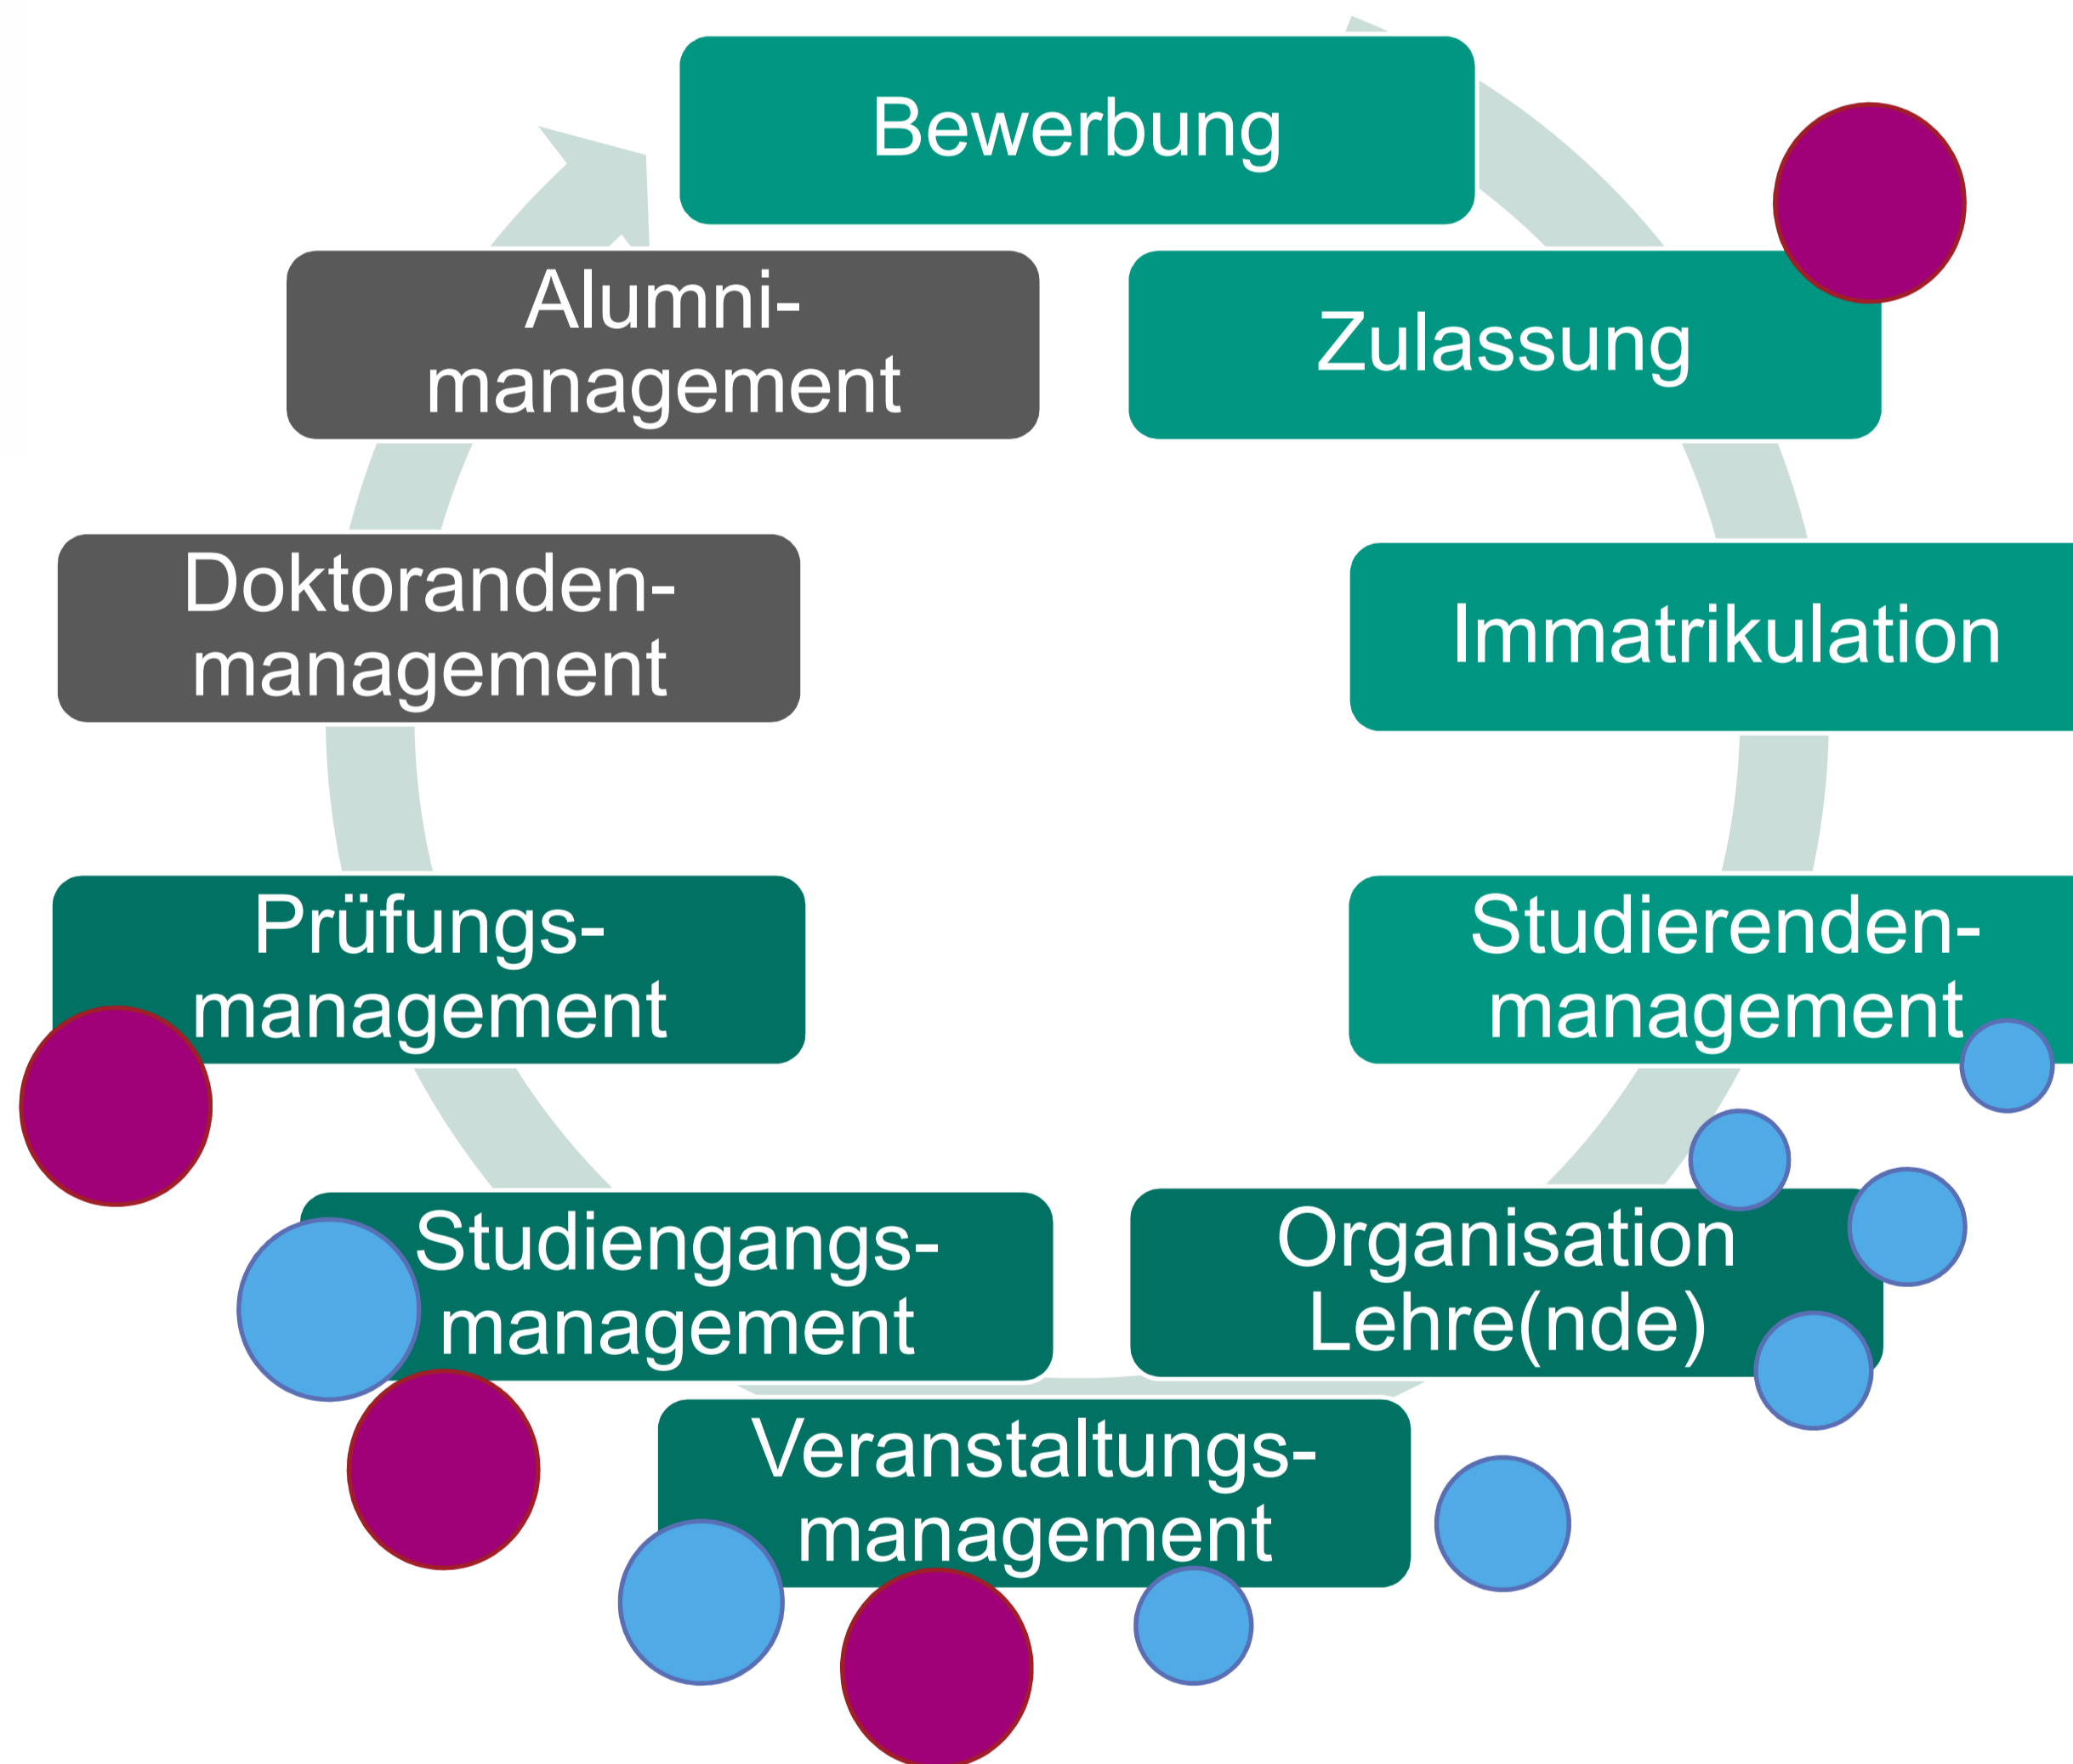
Bewerbung

Zulassung

Immatrikulation

Studierenden-management

Organisation Lehre(nde)

Veranstaltungs-management

Studiengangs-management

Prüfungs-management

Doktoranden-management

Alumni-management